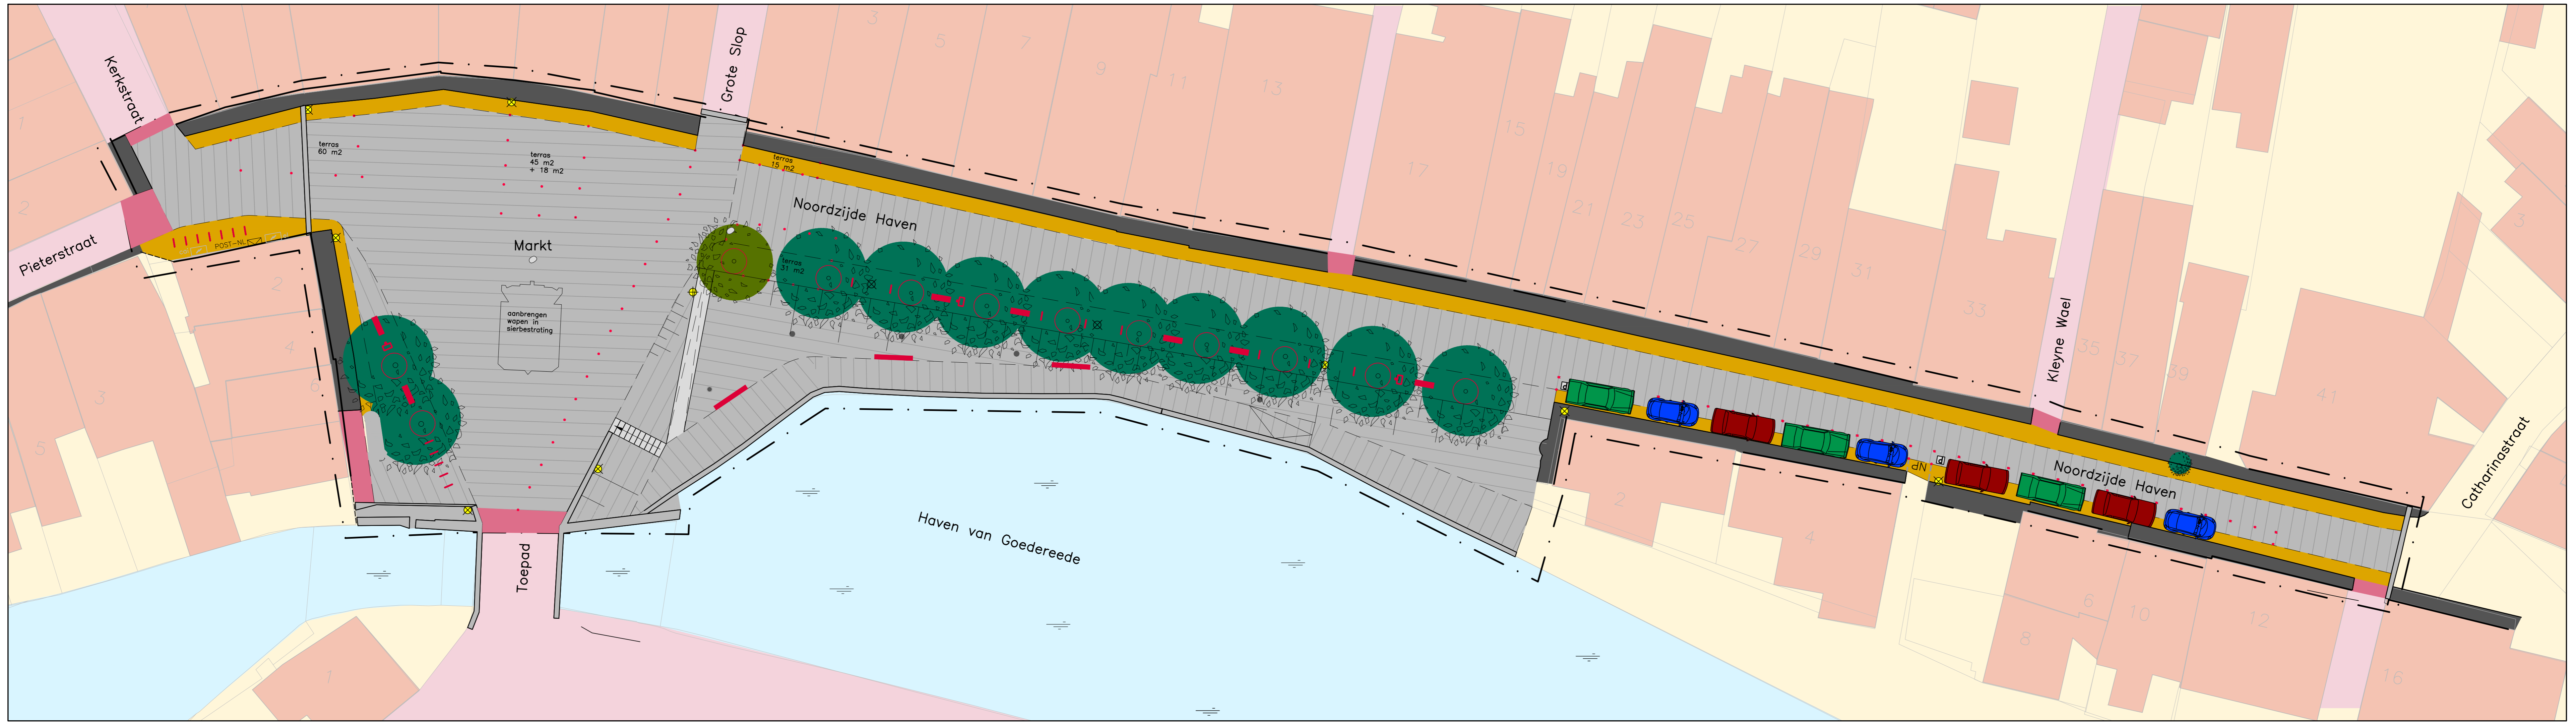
Kerkstraat

Grote Slop

Pieterstraat

terras
60 m2

terras
45 m2
+ 18 m2

terras
15 m2

Markt

aanbrengen
wapen in
sierbestrating

terras
41 m2

POST-NL

Noordzijde Haven

Kleyne Wael

Noordzijde Haven

Catharinastraat

Haven van Goedereede

Toepad

NP

1
2
3
4
5
6
2
3
5
7
9
11
13
15
17
19
21
23
25
27
29
31
33
35
37
39
41
2
4
6
8
10
12
16
1